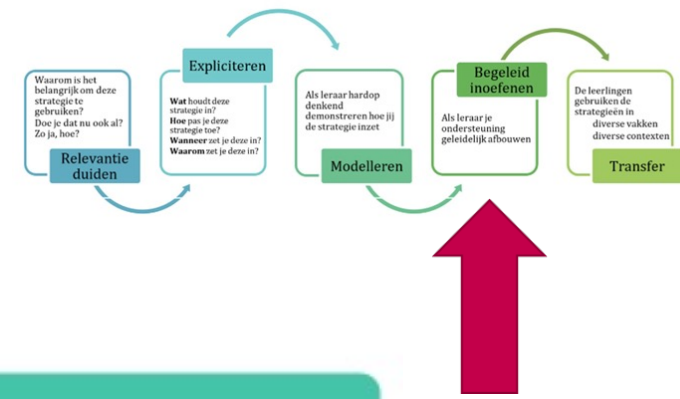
Waarom is het belangrijk om deze strategie te gebruiken? Doe je dat nu ook al? Zo ja, hoe?

Relevantie duiden

Expliciteren

Wat houdt deze strategie in?
Hoe pas je deze strategie toe?
Wanneer zet je deze in?
Waarom zet je deze in?

Als leraar hardop denkend demonstreren hoe jij de strategie inzet

Modelleren

Begeleid inoefenen

Als leraar je ondersteuning geleidelijk afbouwen

De leerlingen gebruiken de strategieën in diverse vakken diverse contexten

Transfer